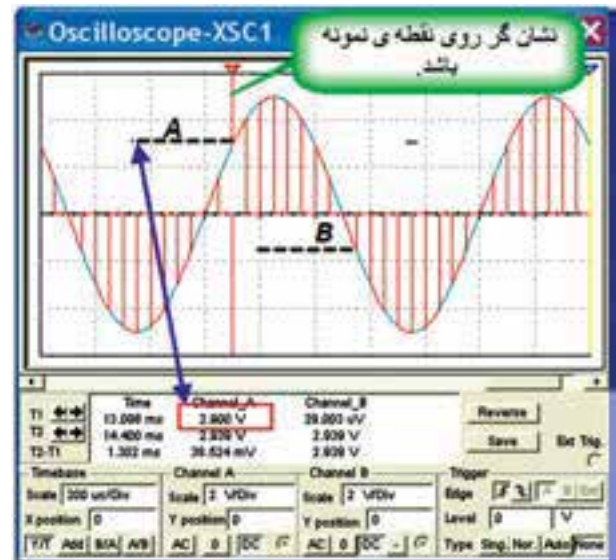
Oscilloscope-XSC1
نشان گر روی نقطه ی نمونه باشد.
A
B
| | Time | Channel_A | Channel_B |
|---|---|---|---|
| T1 | 13.098 ms | 2.900 V | 39.003 uV |
| T2 | 14.400 ms | 2.939 V | 2.939 V |
| T2-T1 | 1.302 ms | 38.524 mV | 2.939 V |
Reverse
Save
Ext. Trig.
Timebase
Scale 200 us/Div
X position 0
Y/T Add B/A A/B
Channel A
Scale 2 V/Div
Y position 0
AC 0 DC
Channel B
Scale 2 V/Div
Y position 0
AC 0 DC -
Trigger
Edge
Level 0 V
Type Sing. Nor. Auto None